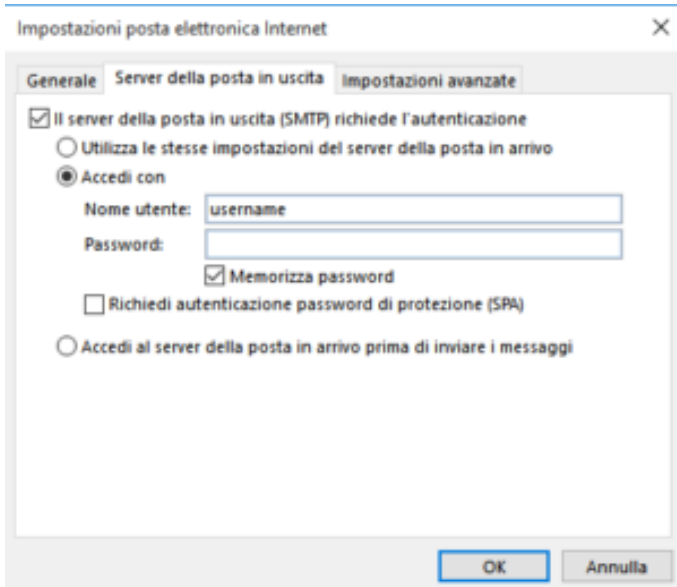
Impostazioni posta elettronica Internet

×

Generale | Server della posta in uscita | Impostazioni avanzate

Il server della posta in uscita (SMTP) richiede l'autenticazione

Utilizza le stesse impostazioni del server della posta in arrivo

Accedi con

Nome utente: username

Password:

Memorizza password

Richiedi autenticazione password di protezione (SPA)

Accedi al server della posta in arrivo prima di inviare i messaggi

OK

Annulla